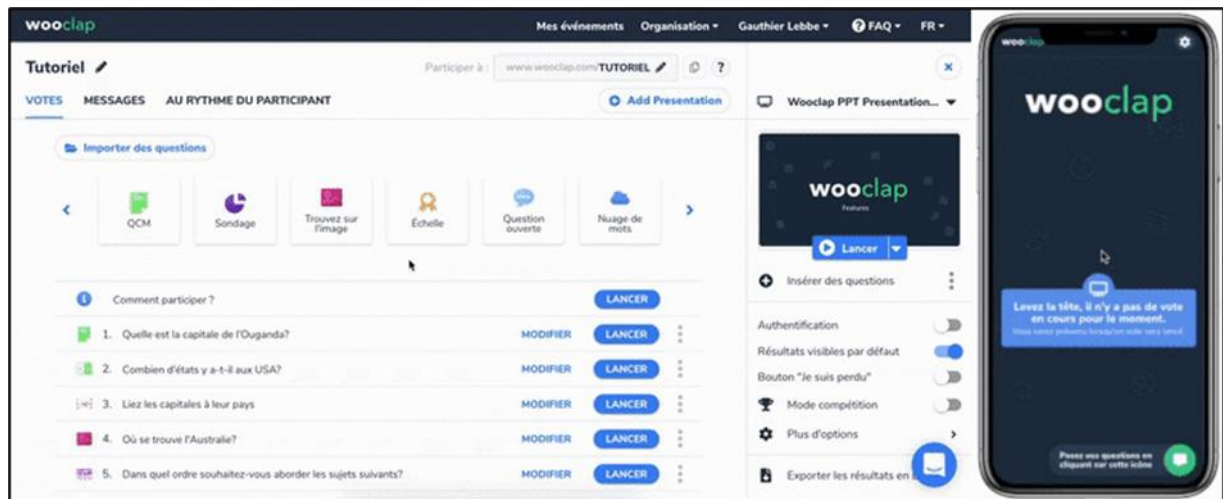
wooclap

Mes événements Organisation ▾ Gauthier Lebbe ▾ FAQ ▾ FR ▾

Tutoriel

Participer à : www.wooclap.com/TUTORIEL

?

VOTES MESSAGES AU RYTHME DU PARTICIPANT

Add Presentation

Importer des questions

QCM

Sondage

Trouvez sur l'image

Échelle

Question ouverte

Nuage de mots

Comment participer ?

LANCER

1. Quelle est la capitale de l'Ouganda?

MODIFIER LANCER

2. Combien d'états y a-t-il aux USA?

MODIFIER LANCER

3. Liez les capitales à leur pays

MODIFIER LANCER

4. Où se trouve l'Australie?

MODIFIER LANCER

5. Dans quel ordre souhaitez-vous aborder les sujets suivants?

MODIFIER LANCER

×

Wooclap PPT Presentation...

wooclap

Features

Lancer

Insérer des questions

Authentification

Résultats visibles par défaut

Bouton "Je suis perdu"

Mode compétition

Plus d'options

Exporter les résultats en

wooclap

wooclap

Levez la tête, il n'y a pas de vote en cours pour le moment.

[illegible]

Posez vos questions en cliquant sur cette icône